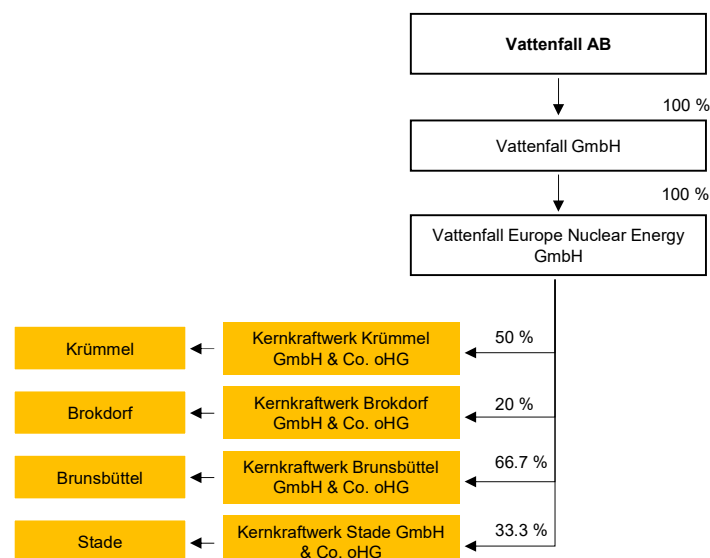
Vattenfall AB

100 %

Vattenfall GmbH

100 %

Vattenfall Europe Nuclear Energy GmbH

50 %
Kernkraftwerk Krümmel GmbH & Co. oHG
Krümmel

20 %
Kernkraftwerk Brokdorf GmbH & Co. oHG
Brokdorf

66.7 %
Kernkraftwerk Brunsbüttel GmbH & Co. oHG
Brunsbüttel

33.3 %
Kernkraftwerk Stade GmbH & Co. oHG
Stade